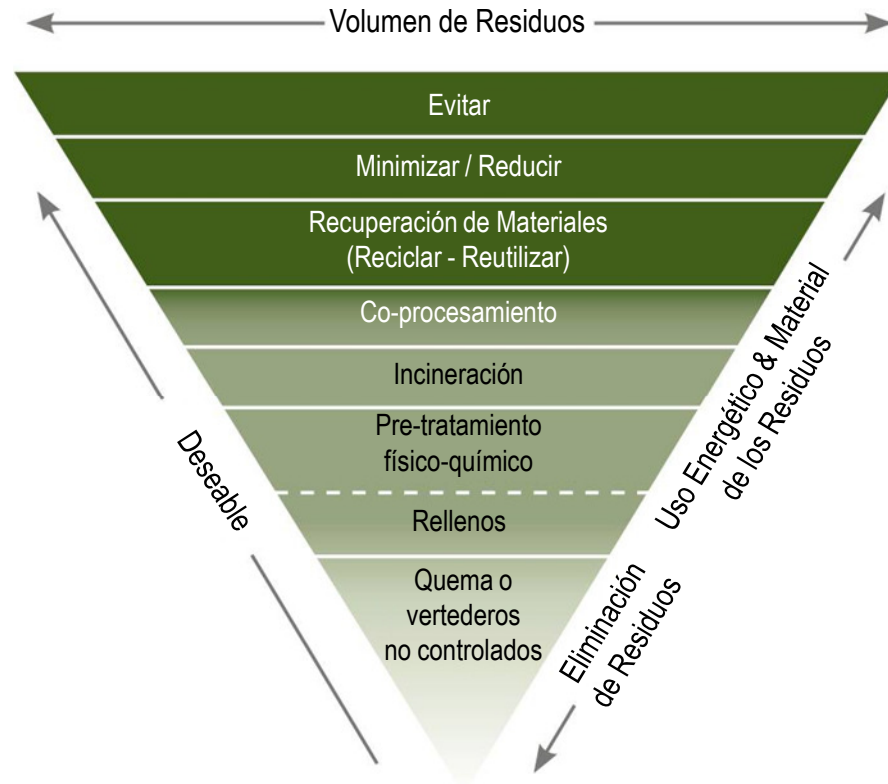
Volumen de Residuos

Evitar

Minimizar / Reducir

Recuperación de Materiales
(Reciclar - Reutilizar)

Co-procesamiento

Incineración

Pre-tratamiento
físico-químico

Rellenos

Quema o
vertederos
no controlados

Deseable

Uso Energético & Material
de los Residuos

Eliminación
de Residuos